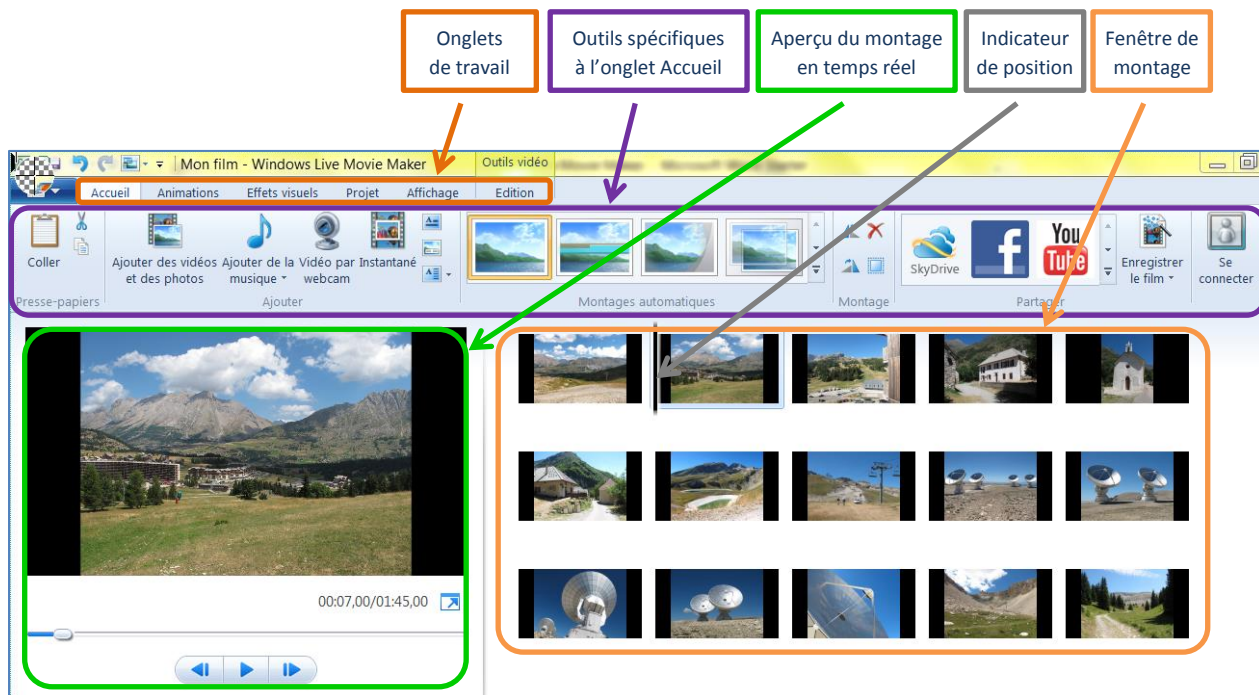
Onglets de travail

Outils spécifiques à l'onglet Accueil

Aperçu du montage en temps réel

Indicateur de position

Fenêtre de montage

Mon film - Windows Live Movie Maker

Outils vidéo

Accueil

Animations

Effets visuels

Projet

Affichage

Edition

Coller

Presse-papiers

Ajouter des vidéos et des photos

Ajouter de la musique

Vidéo par webcam

Instantané

Ajouter

Montages automatiques

Montage

SkyDrive

Enregistrer le film

Partager

Se connecter

00:07,00/01:45,00